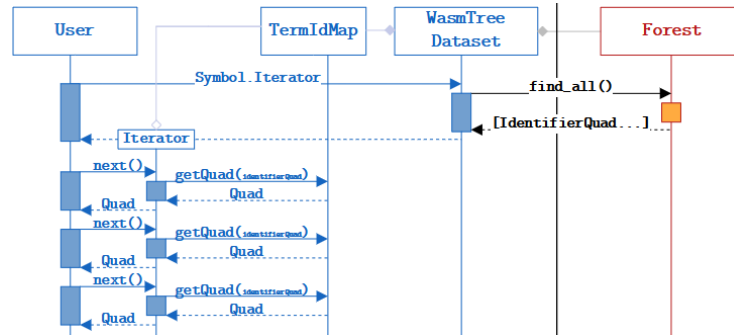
User

TermIdMap

WasmTree Dataset

Forest

Symbol.Iterator

find_all()

[IdentifierQuad...]

Iterator

next()

getQuad(IdentifierQuad)

Quad

Quad

next()

getQuad(IdentifierQuad)

Quad

Quad

next()

getQuad(IdentifierQuad)

Quad

Quad